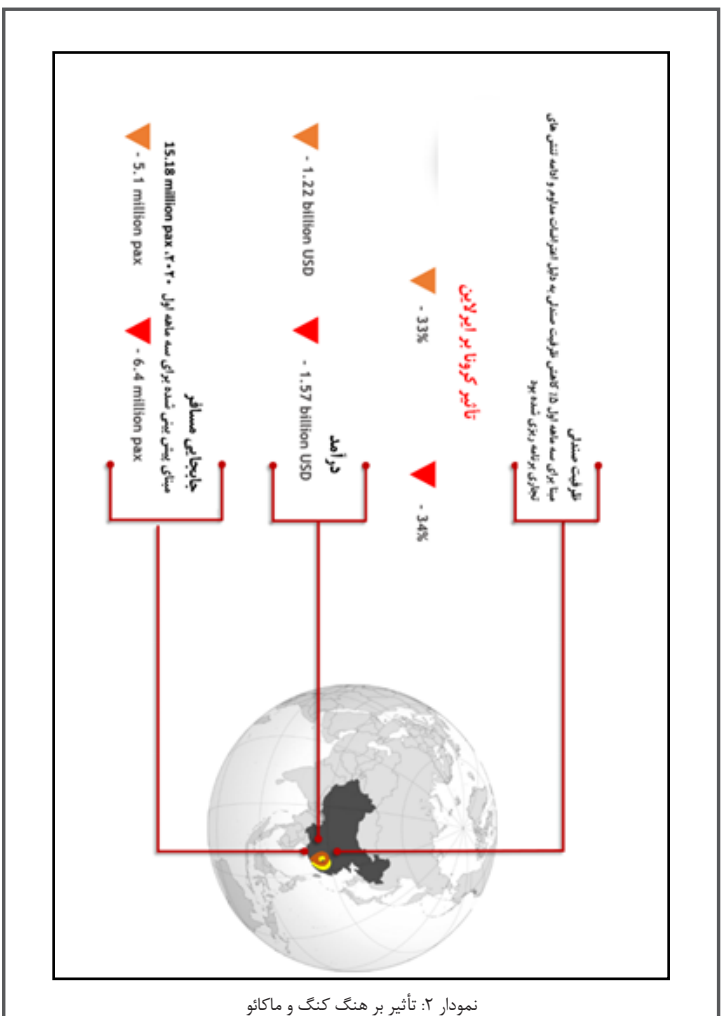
تأثیر کرونا بر ایرلاین

ظرفیت صندلی
مبنا برای سه ماهه اول ۵٪ کاهش ظرفیت صندلی به دلیل انحرافات مداوم و ادامه تنش های تجاری برنامه ریزی شده بود

- 33%

- 34%

درآمد

- 1.22 billion USD

- 1.57 billion USD

جابجایی مسافر
مبنای پیش بینی شده برای سه ماهه اول ۲۰۲۰، 15.18 million pax

- 5.1 million pax

- 6.4 million pax

نمودار ۲: تأثیر بر هنگ کنگ و ماکائو